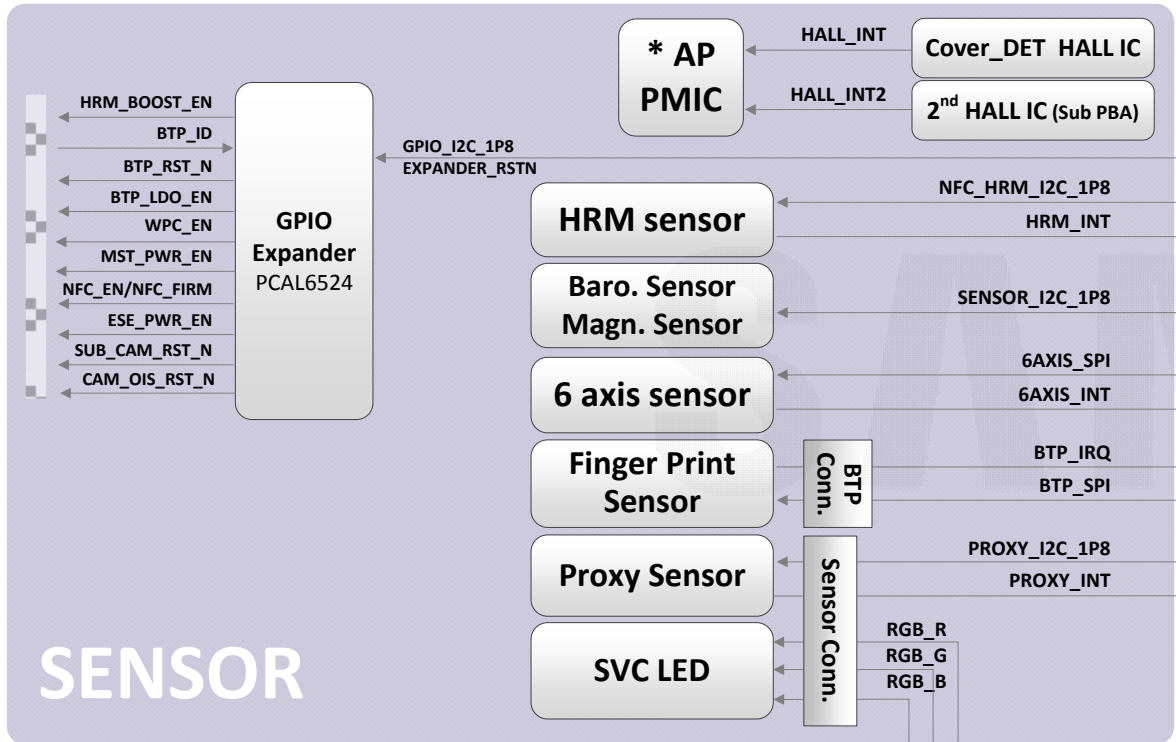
* AP PMIC

HALL_INT

Cover_DET HALL IC

HALL_INT2

$2^{nd}$ HALL IC (Sub PBA)

HRM_BOOST_EN
BTP_ID
BTP_RST_N
BTP_LDO_EN
WPC_EN
MST_PWR_EN
NFC_EN/NFC_FIRM
ESE_PWR_EN
SUB_CAM_RST_N
CAM_OIS_RST_N

GPIO Expander
PCAL6524

GPIO_I2C_1P8
EXPANDER_RSTN

HRM sensor

NFC_HRM_I2C_1P8
HRM_INT

Baro. Sensor
Magn. Sensor

SENSOR_I2C_1P8

6 axis sensor

6AXIS_SPI
6AXIS_INT

Finger Print Sensor

BTP Conn.

BTP_IRQ
BTP_SPI

Proxy Sensor

Sensor Conn.

PROXY_I2C_1P8
PROXY_INT

SVC LED

RGB_R
RGB_G
RGB_B

SENSOR